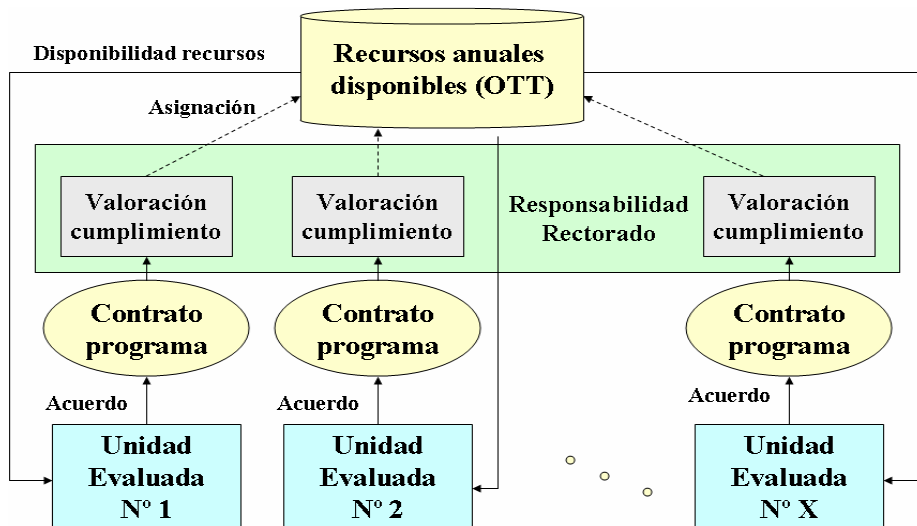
Disponibilidad recursos

Recursos anuales disponibles (OTT)

Asignación

Valoración cumplimiento

Valoración cumplimiento

Responsabilidad Rectorado

Valoración cumplimiento

Contrato programa

Contrato programa

Contrato programa

Acuerdo

Acuerdo

Acuerdo

Unidad Evaluada Nº 1

Unidad Evaluada Nº 2

Unidad Evaluada Nº X